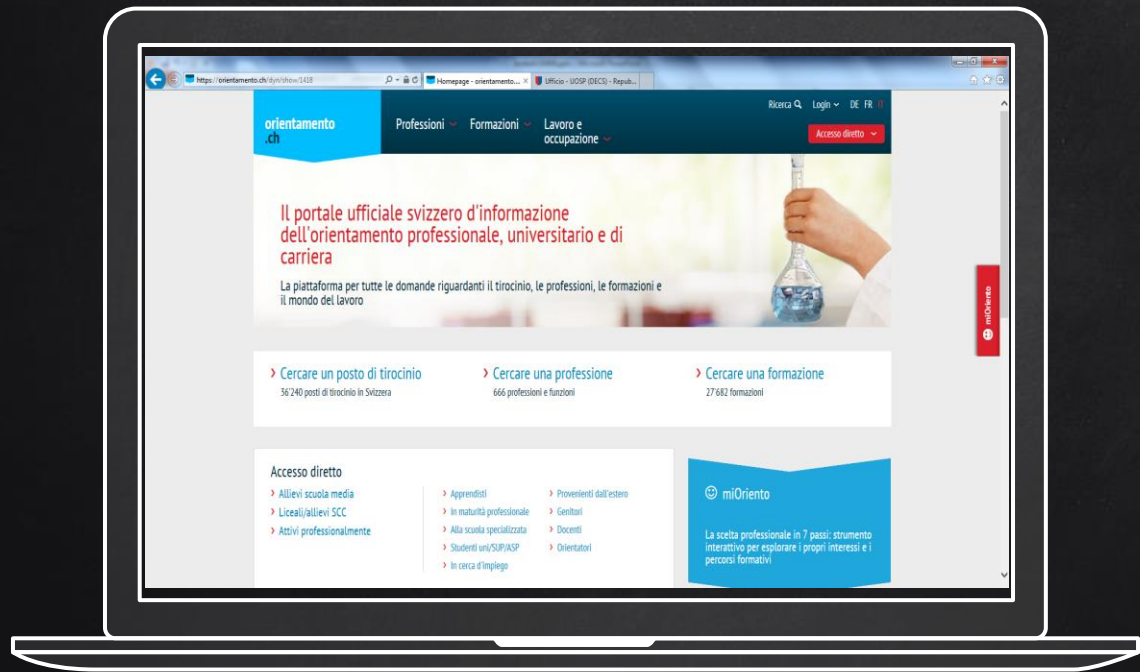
https://orientamento.ch/dyn/show/1418
Homepage - orientamento... ×
Ufficio - UOSP (DECS) - Repub...

orientamento.ch

Professioni
Formazioni
Lavoro e occupazione

Ricerca
Login
DE FR

Accesso diretto

Il portale ufficiale svizzero d'informazione dell'orientamento professionale, universitario e di carriera

La piattaforma per tutte le domande riguardanti il tirocinio, le professioni, le formazioni e il mondo del lavoro

miOriento

› Cercare un posto di tirocinio
36'240 posti di tirocinio in Svizzera

› Cercare una professione
666 professioni e funzioni

› Cercare una formazione
27'682 formazioni

Accesso diretto

› Allievi scuola media
› Liceali/allievi SCC
› Attivi professionalmente

› Apprendisti
› In maturità professionale
› Alla scuola specializzata
› Studenti uni/SUP/ASP
› In cerca d'impiego

› Provenienti dall'estero
› Genitori
› Docenti
› Orientatori

miOriento

La scelta professionale in 7 passi: strumento interattivo per esplorare i propri interessi e i percorsi formativi